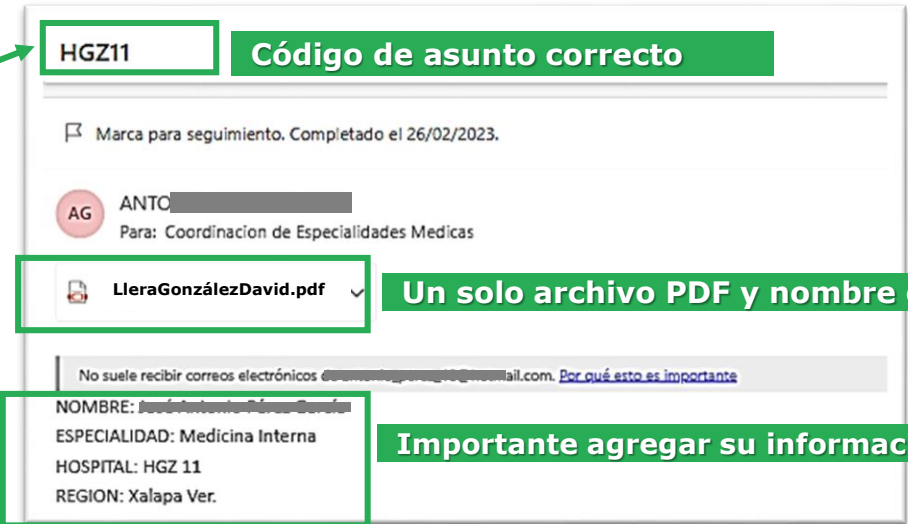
HGZ11

Código de asunto correcto

Marca para seguimiento. Completado el 26/02/2023.

AG

ANTO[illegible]

Para: Coordinacion de Especialidades Medicas

LleraGonzálezDavid.pdf

Un solo archivo PDF y nombre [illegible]

No suele recibir correos electrónicos de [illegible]@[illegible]mail.com. Por qué esto es importante

NOMBRE: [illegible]

ESPECIALIDAD: Medicina Interna

HOSPITAL: HGZ 11

REGION: Xalapa Ver.

Importante agregar su informac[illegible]